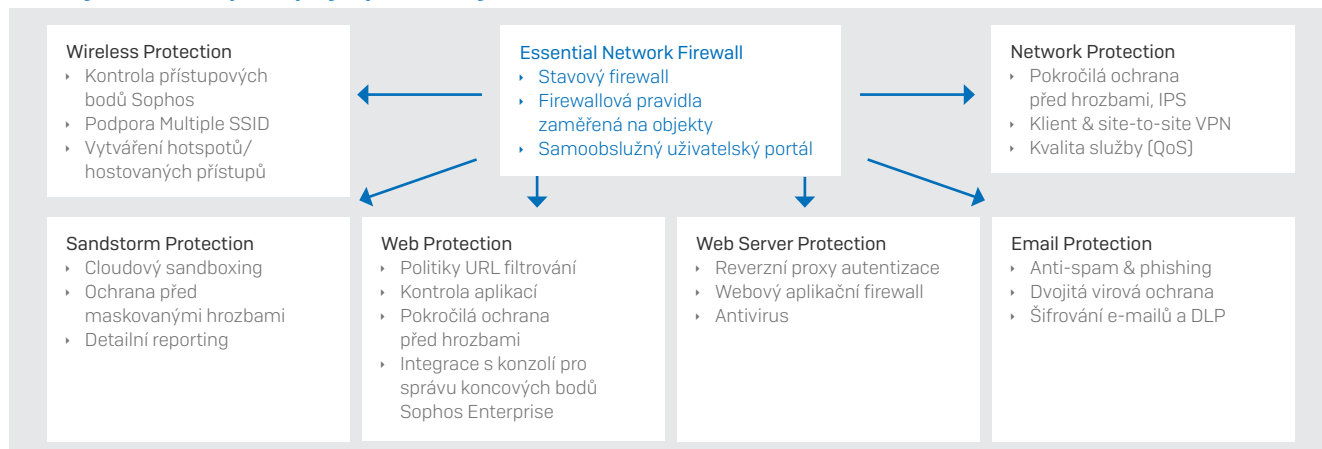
Wireless Protection
‣ Kontrola přístupových bodů Sophos
‣ Podpora Multiple SSID
‣ Vytváření hotspotů/ hostovaných přístupů

Essential Network Firewall
‣ Stavový firewall
‣ Firewallová pravidla zaměřená na objekty
‣ Samoobslužný uživatelský portál

Network Protection
‣ Pokročilá ochrana před hrozbami, IPS
‣ Klient & site-to-site VPN
‣ Kvalita služby (QoS)

Sandstorm Protection
‣ Cloudový sandboxing
‣ Ochrana před maskovanými hrozbami
‣ Detailní reporting

Web Protection
‣ Politiky URL filtrování
‣ Kontrola aplikací
‣ Pokročilá ochrana před hrozbami
‣ Integrace s konzolí pro správu koncových bodů Sophos Enterprise

Web Server Protection
‣ Reverzní proxy autentizace
‣ Webový aplikační firewall
‣ Antivirus

Email Protection
‣ Anti-spam & phishing
‣ Dvojitá virová ochrana
‣ Šifrování e-mailů a DLP